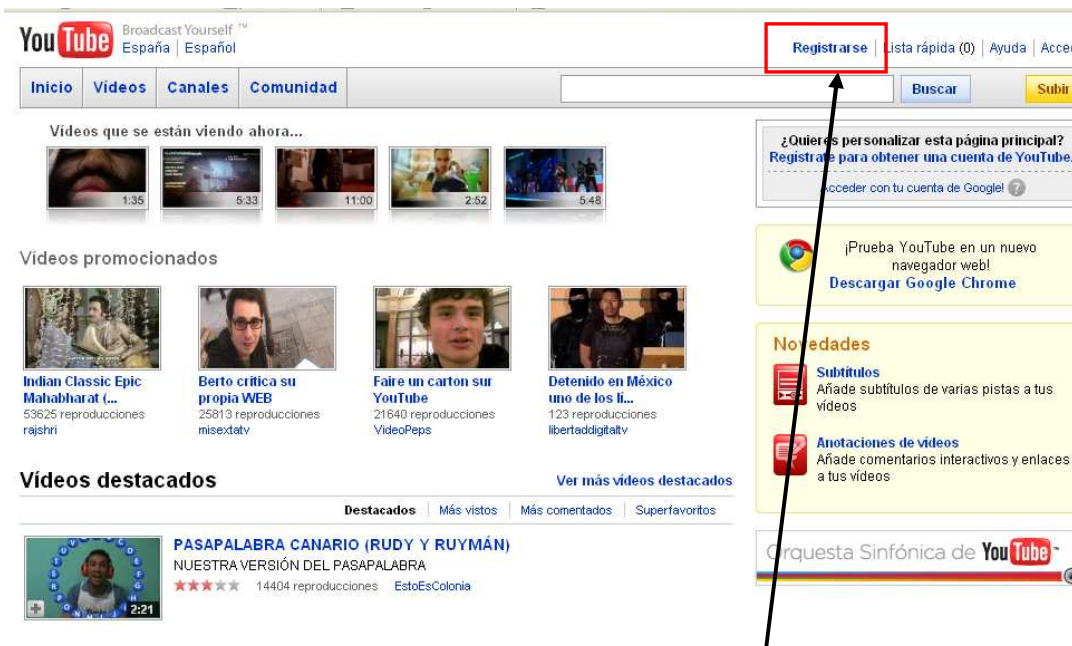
You Tube Broadcast Yourself ™
España | Español

Registrarse | Lista rápida (0) | Ayuda | Acce

Inicio | Vídeos | Canales | Comunidad

Buscar

Subir

Vídeos que se están viendo ahora...

1:35
5:33
11:00
2:52
5:48

¿Quieres personalizar esta página principal?
Regístrate para obtener una cuenta de YouTube.
Acceder con tu cuenta de Google!

Vídeos promocionados

Indian Classic Epic Mahabharat (...
53625 reproducciones
rajshri

Berto critica su propia WEB
25813 reproducciones
misextatv

Faire un carton sur YouTube
21640 reproducciones
VideoPeps

Detenido en México uno de los li...
123 reproducciones
libertaddigitaltv

¡Prueba YouTube en un nuevo navegador web!
Descargar Google Chrome

Novedades

Subtítulos
Añade subtítulos de varias pistas a tus vídeos

Anotaciones de vídeos
Añade comentarios interactivos y enlaces a tus vídeos

Vídeos destacados

Ver más vídeos destacados

Destacados | Más vistos | Más comentados | Superfavoritos

PASAPALABRA CANARIO (RUDY Y RUYMÁN)
NUESTRA VERSIÓN DEL PASAPALABRA
14404 reproducciones EstoEsColonia

2:21

Orquesta Sinfónica de You Tube